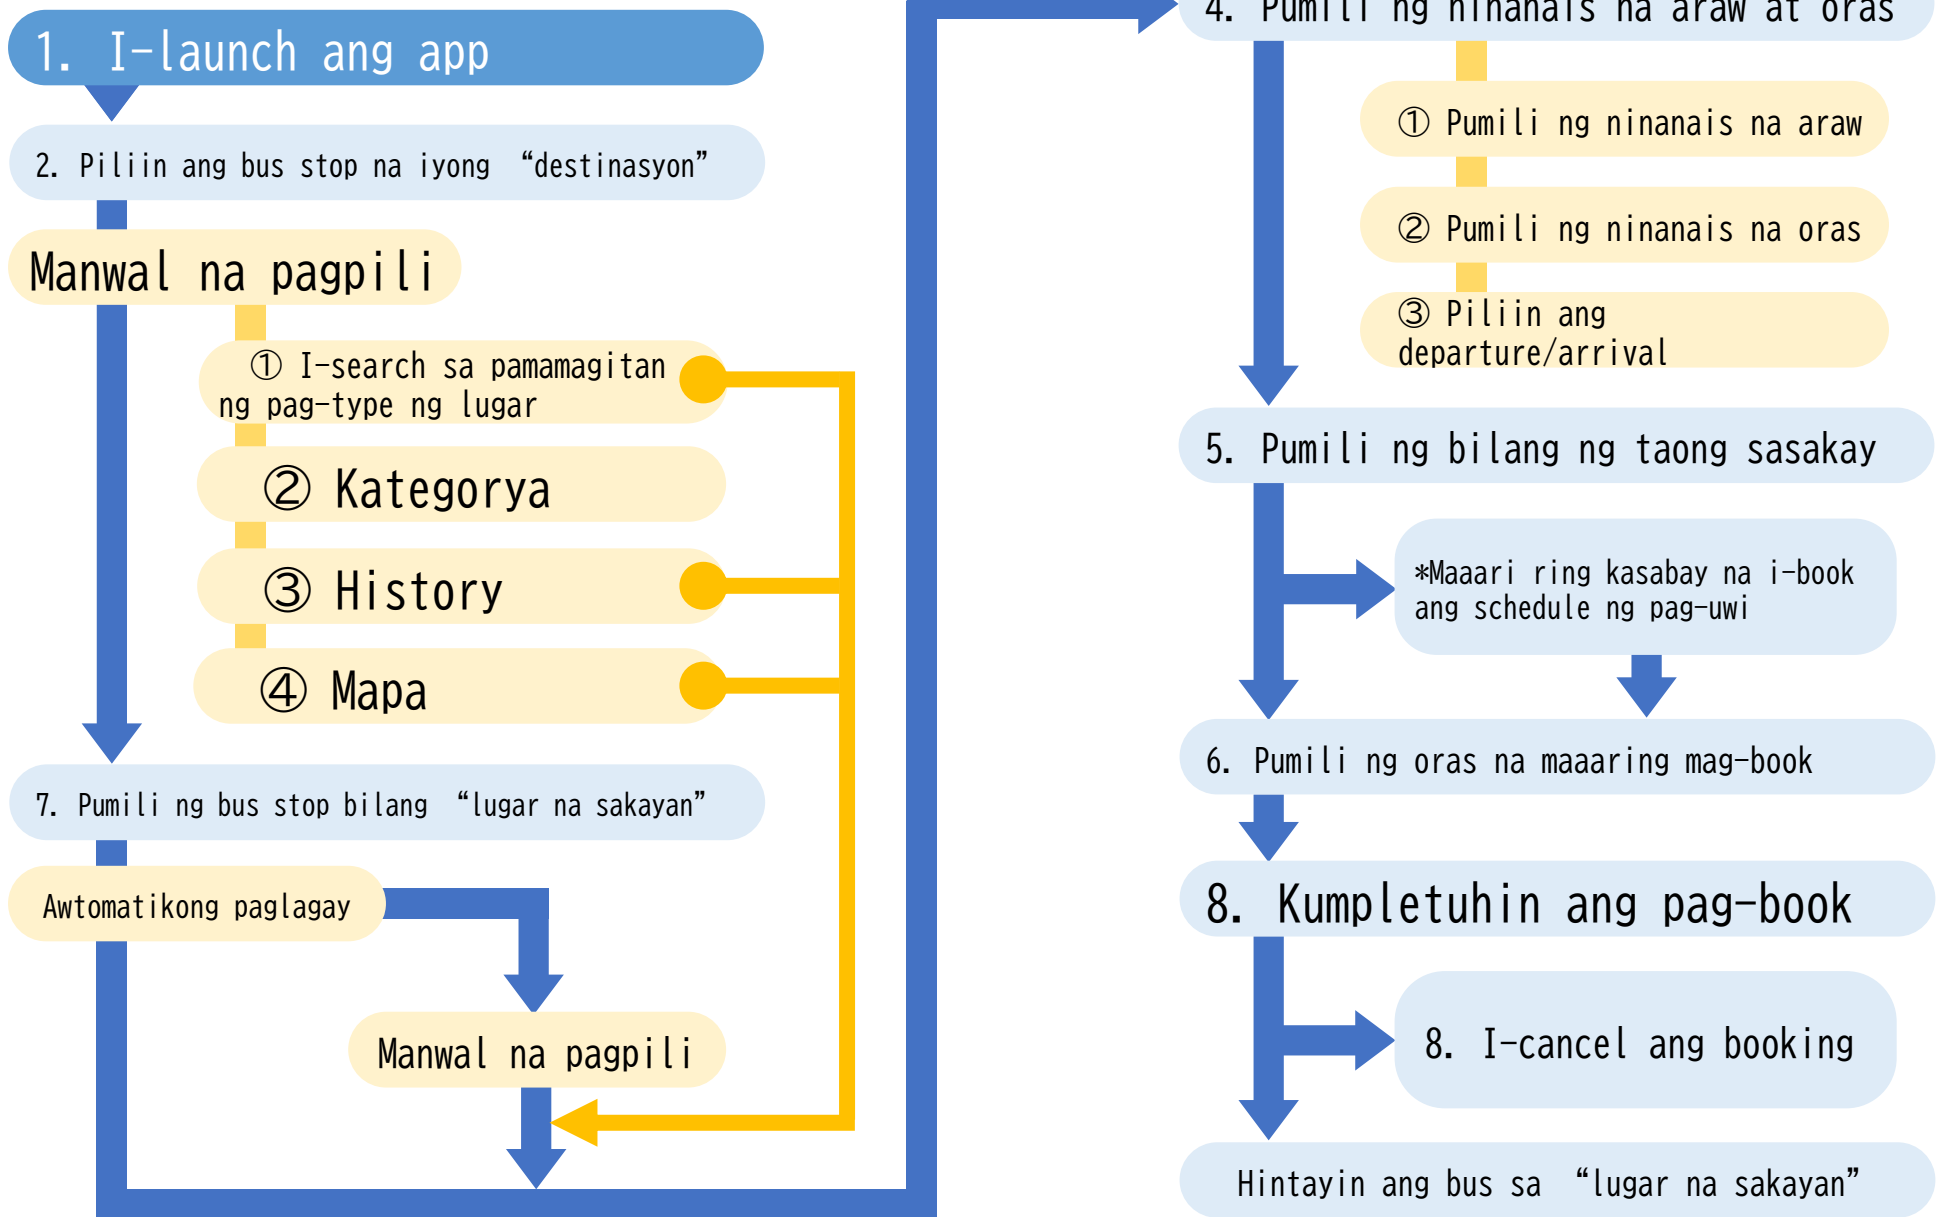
1. I-launch ang app

2. Piliin ang bus stop na iyong “destinasyon”

Manwal na pagpili

① I-search sa pamamagitan ng pag-type ng lugar

② Kategorya

③ History

④ Mapa

7. Pumili ng bus stop bilang “lugar na sakayan”

Awtomatikong paglagay

Manwal na pagpili

4. Pumili ng ninanais na araw at oras

① Pumili ng ninanais na araw

② Pumili ng ninanais na oras

③ Piliin ang departure/arrival

5. Pumili ng bilang ng taong sasakay

*Maaari ring kasabay na i-book ang schedule ng pag-uwi

6. Pumili ng oras na maaaring mag-book

8. Kumpletuhin ang pag-book

8. I-cancel ang booking

Hintayin ang bus sa “lugar na sakayan”